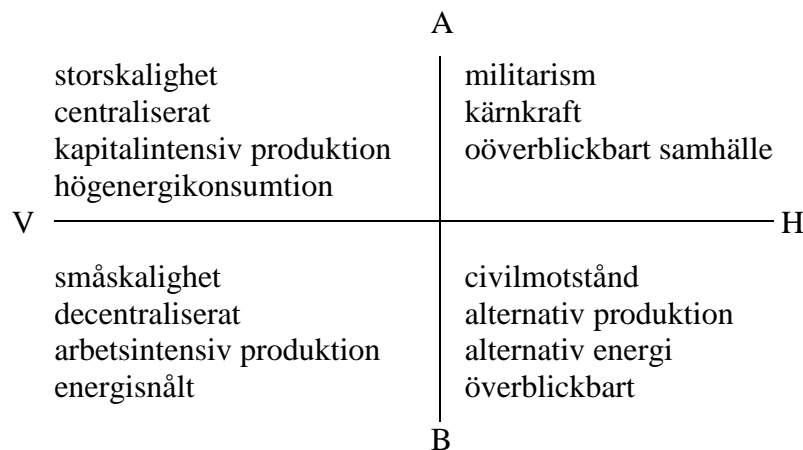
A

storskalighet
centraliserat
kapitalintensiv produktion
högenergikonsumtion

militarism
kärnkraft
oöverblickbart samhälle

V

H

småskalighet
decentraliserat
arbetsintensiv produktion
energisnålt

civilmotstånd
alternativ produktion
alternativ energi
överblickbart

B